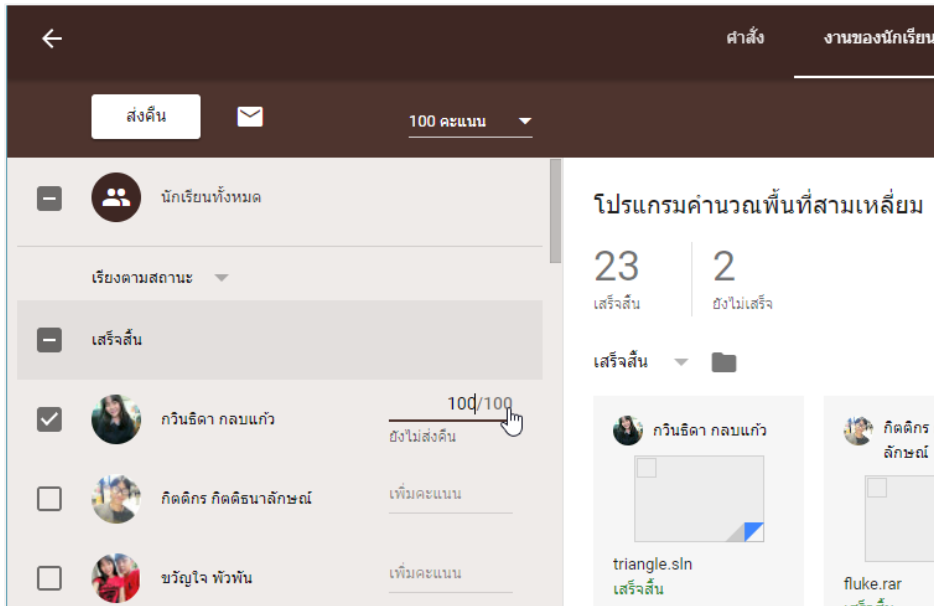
คำสั่ง
งานของนักเรียน

ส่งคืน
100 คะแนน

นักเรียนทั้งหมด
เรียงตามสถานะ
เสร็จสิ้น
กวินธิดา กลบแก้ว
100/100
ยังไม่ส่งคืน
กิตติกร กิตติธนาลักษณ์
เพิ่มคะแนน
ขวัญใจ พัวพัน
เพิ่มคะแนน

โปรแกรมคำนวณพื้นที่สามเหลี่ยม
23
เสร็จสิ้น
2
ยังไม่เสร็จ
เสร็จสิ้น

กวินธิดา กลบแก้ว
triangle.sln
เสร็จสิ้น

กิตติกร
ลักษณ์
fluke.rar
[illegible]